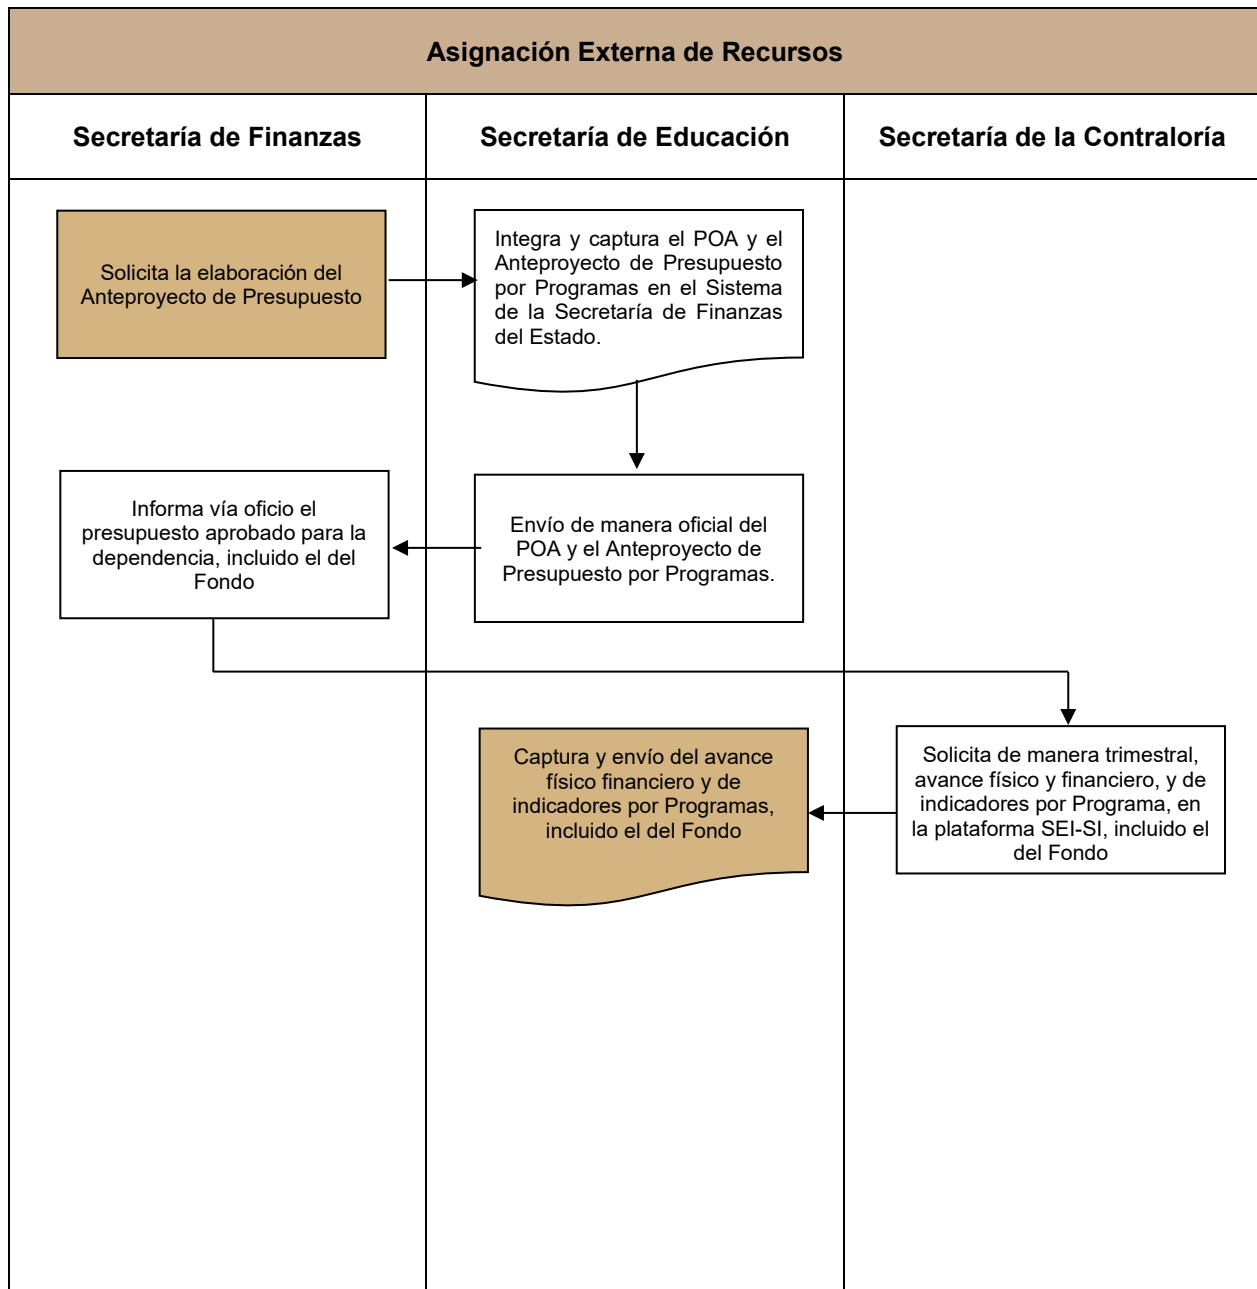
Asignación Externa de Recursos

Secretaría de Finanzas

Secretaría de Educación

Secretaría de la Contraloría

Solicita la elaboración del Anteproyecto de Presupuesto

Integra y captura el POA y el Anteproyecto de Presupuesto por Programas en el Sistema de la Secretaría de Finanzas del Estado.

Envío de manera oficial del POA y el Anteproyecto de Presupuesto por Programas.

Informa vía oficio el presupuesto aprobado para la dependencia, incluido el del Fondo

Solicita de manera trimestral, avance físico y financiero, y de indicadores por Programa, en la plataforma SEI-SI, incluido el del Fondo

Captura y envío del avance físico financiero y de indicadores por Programas, incluido el del Fondo